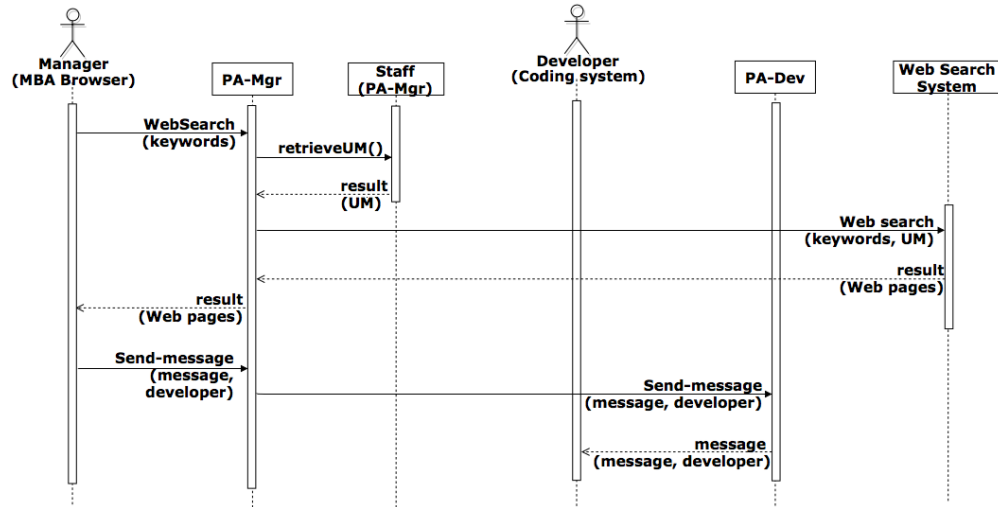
Manager
(MBA Browser)

PA-Mgr

Staff
(PA-Mgr)

Developer
(Coding system)

PA-Dev

Web Search
System

WebSearch
(keywords)

retrieveUM()

result
(UM)

Web search
(keywords, UM)

result
(Web pages)

result
(Web pages)

Send-message
(message,
developer)

Send-message
(message, developer)

message
(message, developer)